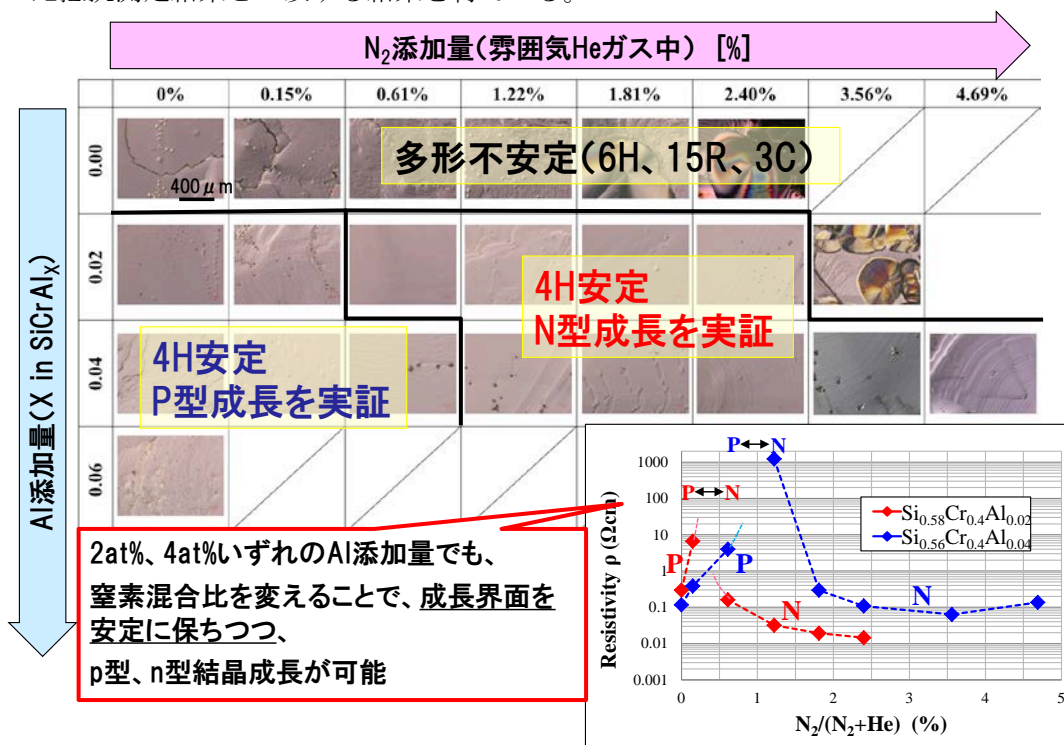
$N_2$添加量(雰囲気Heガス中) [%]

| | 0% | 0.15% | 0.61% | 1.22% | 1.81% | 2.40% | 3.56% | 4.69% |
|---|---|---|---|---|---|---|---|---|
| 0.00 | | | | | | | | |
| 0.02 | | | | | | | | |
| 0.04 | | | | | | | | |
| 0.06 | | | | | | | | |

400μm

多形不安定(6H、15R、3C)

4H安定
N型成長を実証

4H安定
P型成長を実証

Al添加量(X in SiCrAl$_X$)

2at%、4at%いずれのAl添加量でも、
窒素混合比を変えることで、成長界面を安定に保ちつつ、
p型、n型結晶成長が可能

P↔N
P↔N
P
P
N
N

$Si_{0.58}Cr_{0.4}Al_{0.02}$
$Si_{0.56}Cr_{0.4}Al_{0.04}$

Resistivity ρ (Ωcm)
1000
100
10
1
0.1
0.01
0.001
0 1 2 3 4 5
$N_2/(N_2+He)$ (%)